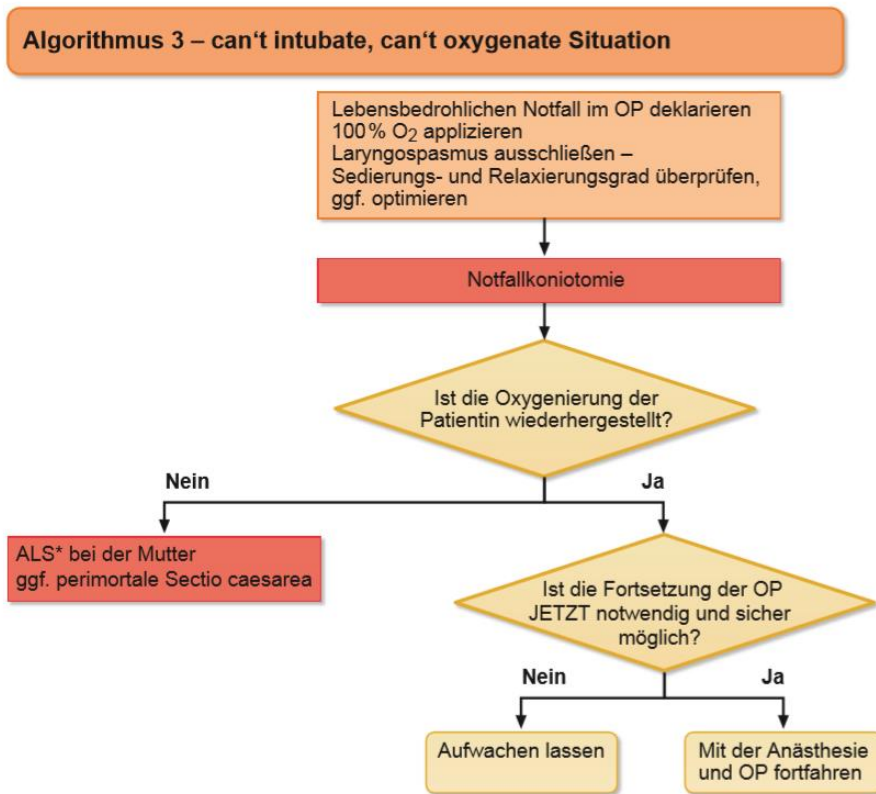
Algorithmus 3 – can‘t intubate, can‘t oxygenate Situation

Lebensbedrohlichen Notfall im OP deklarieren
100 % $O_2$ applizieren
Laryngospasmus ausschließen – Sedierungs- und Relaxierungsgrad überprüfen, ggf. optimieren

Notfallkoniotomie

Ist die Oxygenierung der Patientin wiederhergestellt?

Nein

Ja

ALS* bei der Mutter
ggf. perimortale Sectio caesarea

Ist die Fortsetzung der OP JETZT notwendig und sicher möglich?

Nein

Ja

Aufwachen lassen

Mit der Anästhesie und OP fortfahren